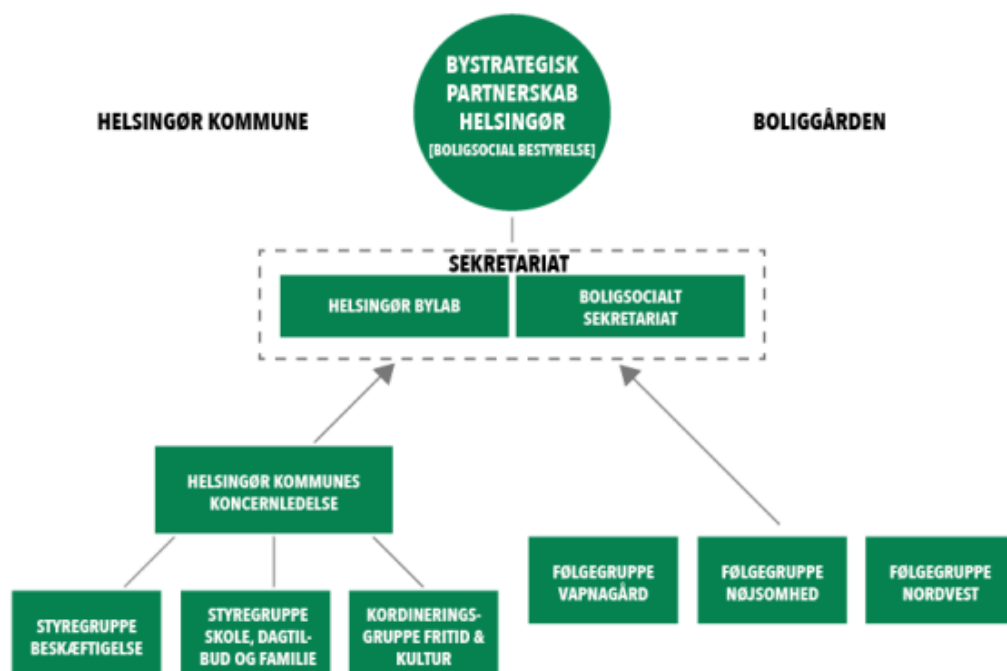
BYSTRATEGISK PARTNERSKAB HELSINGØR
[BOLIGSOCIAL BESTYRELSE]

HELSINGØR KOMMUNE

BOLIGGÅRDEN

SEKRETARIAT

HELSINGØR BYLAB

BOLIGSOCIALT SEKRETARIAT

HELSINGØR KOMMUNES KONCERNLEDELSE

STYREGRUPPE BESKÆFTIGELSE

STYREGRUPPE SKOLE, DAGTILBUD OG FAMILIE

KORDINERINGSGRUPPE FRITID & KULTUR

FØLGEGRUPPE VAPNAGÅRD

FØLGEGRUPPE NØJSOMHED

FØLGEGRUPPE NORDVEST